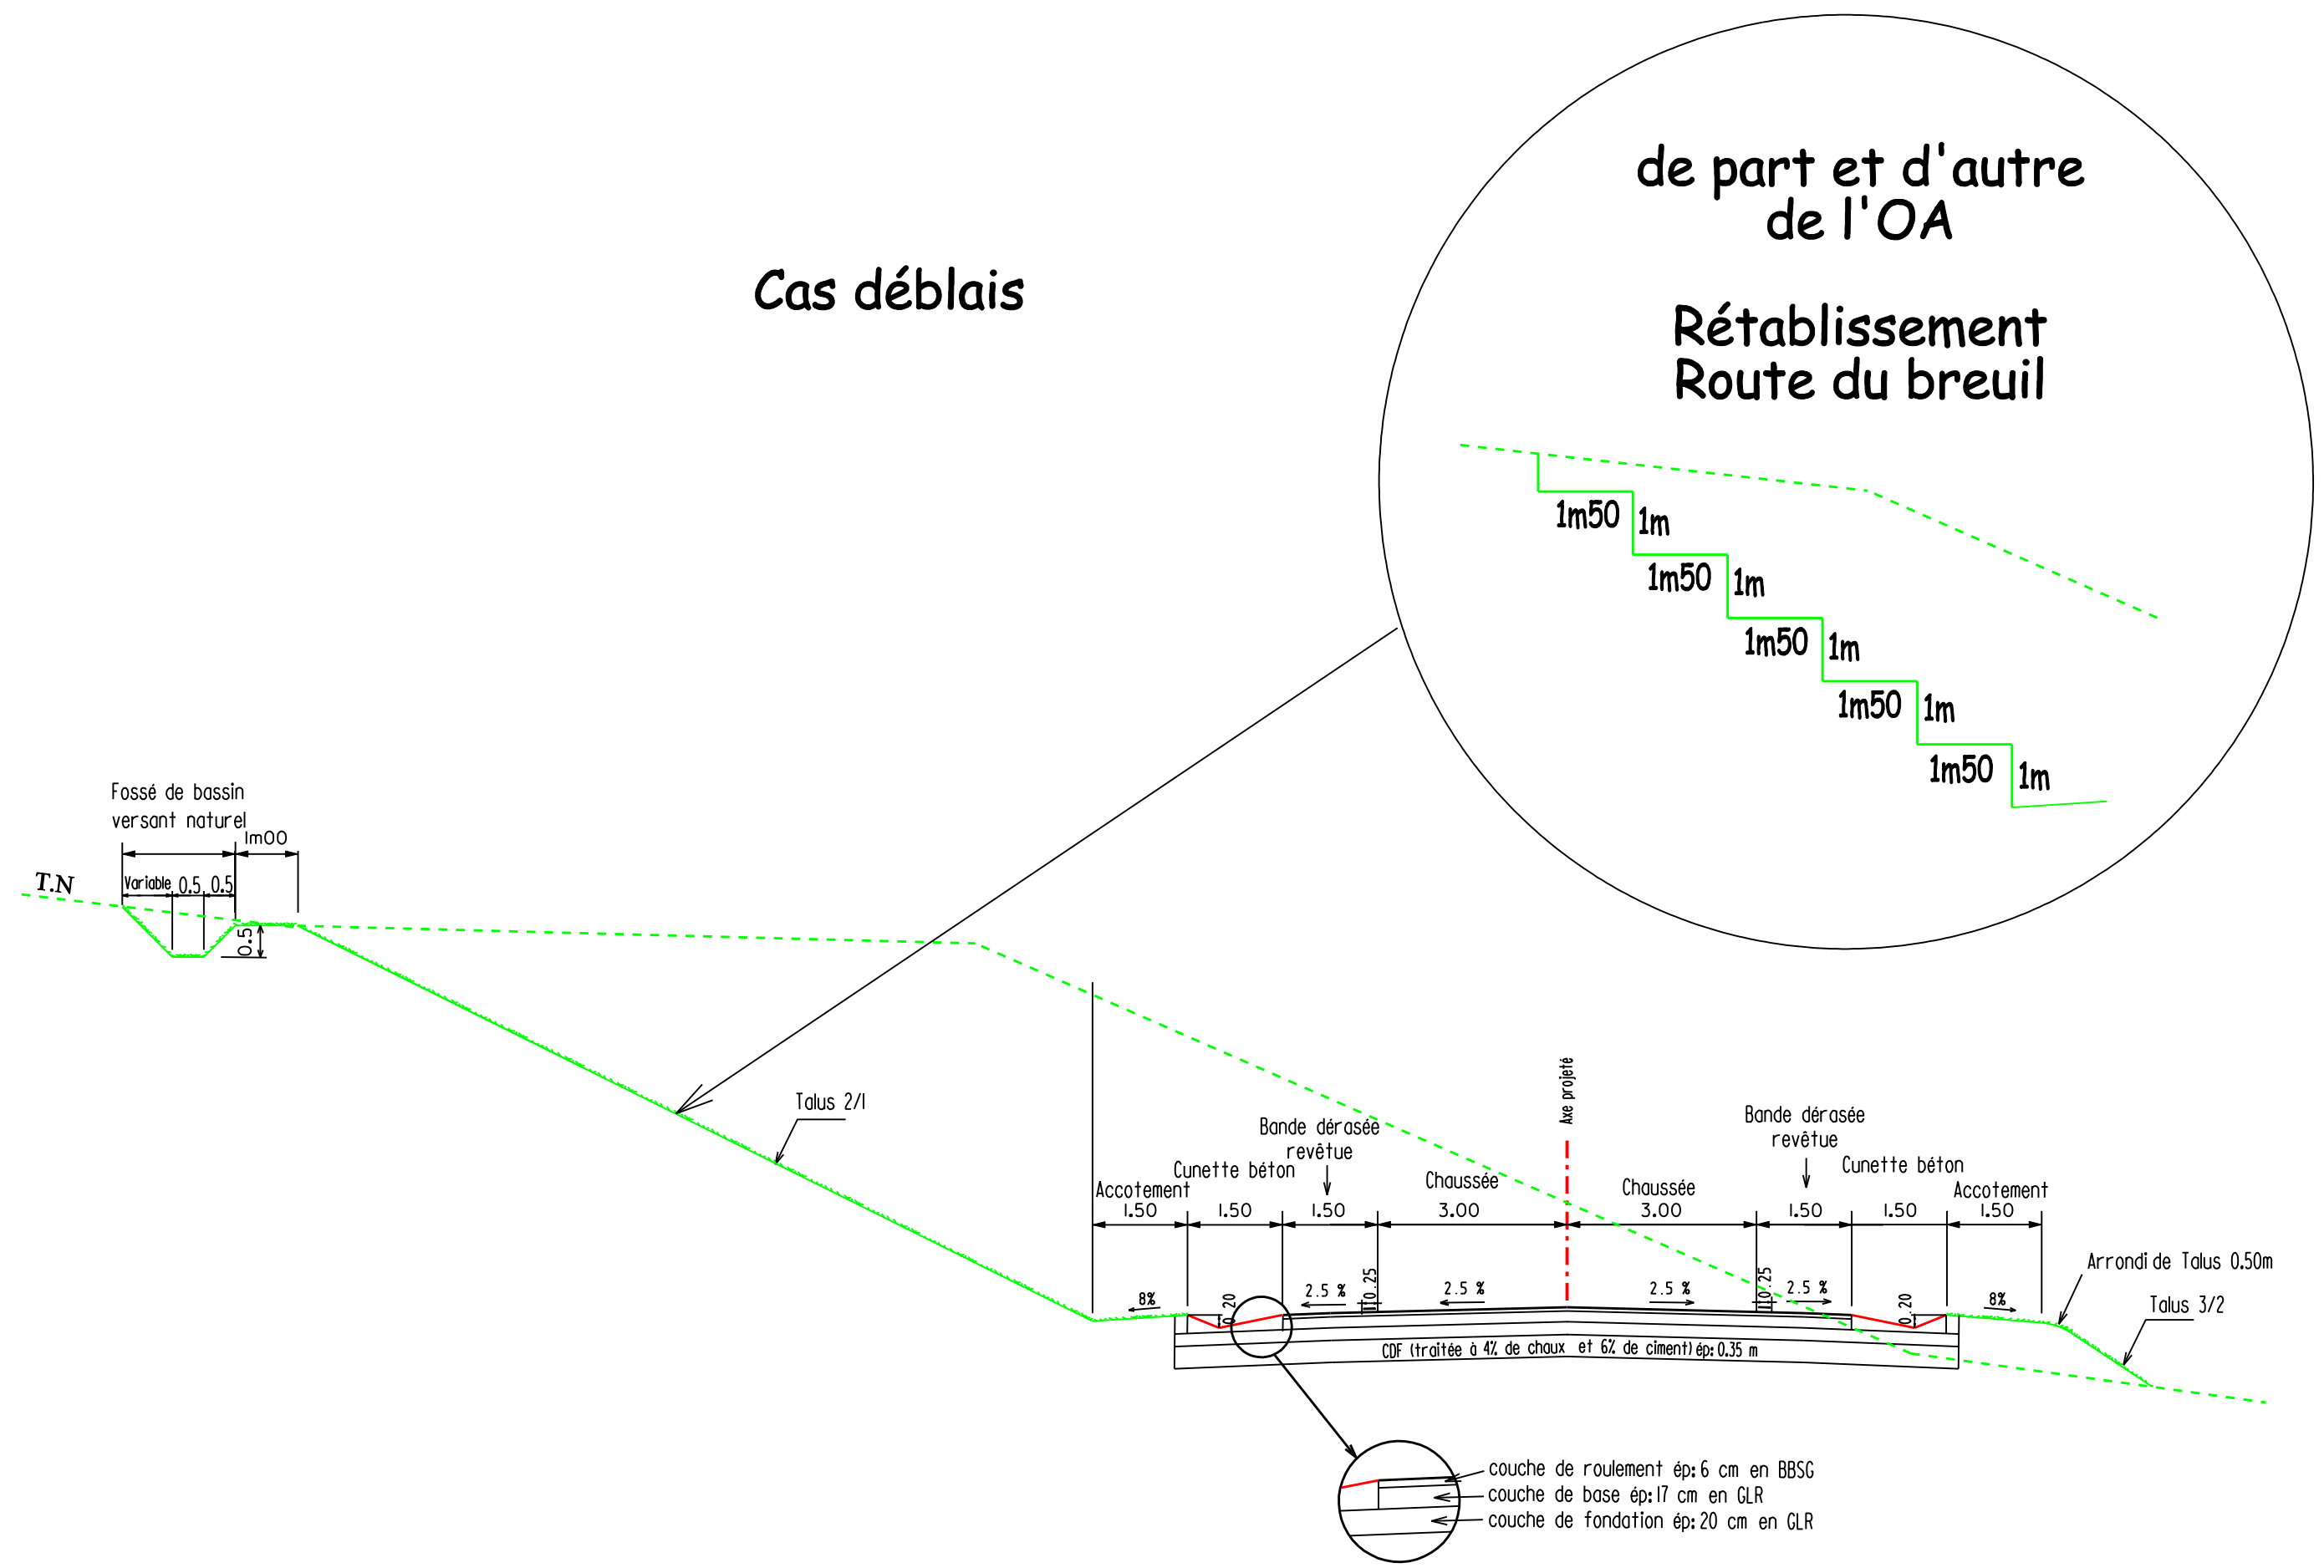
de part et d'autre de l'OA

Rétablissement Route du breuil

Cas déblais

1m50 1m
1m50 1m
1m50 1m
1m50 1m
1m50 1m

Fossé de bassin versant naturel

1m00

T.N

Variable 0.5 0.5

0.5

Talus 2/1

Axe projeté

Bande dérasée revêtue

Cunette béton

Accotement

Chaussée

Chaussée

Bande dérasée revêtue

Cunette béton

Accotement

1.50 1.50 1.50 3.00 3.00 1.50 1.50 1.50

Arrondi de Talus 0.50m

Talus 3/2

8% 0.20 2.5 % 0.25 2.5 % 2.5 % 0.25 2.5 % 0.20 8%

CDF (traitée à 4% de chaux et 6% de ciment) ép: 0.35 m

couche de roulement ép: 6 cm en BBSG
couche de base ép: 17 cm en GLR
couche de fondation ép: 20 cm en GLR